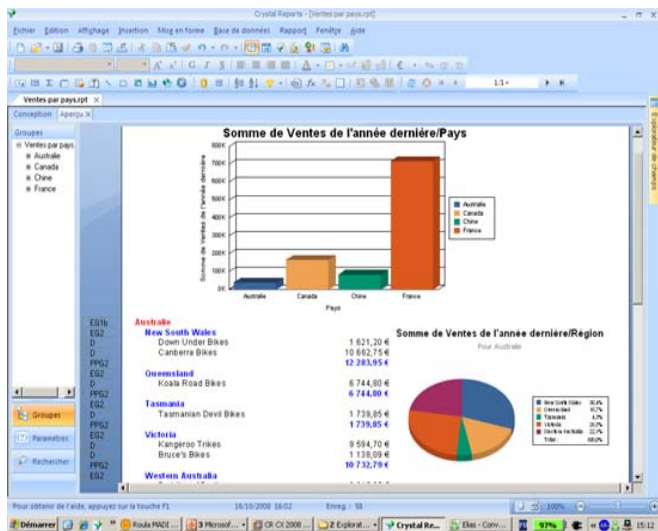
Crystal Reports - [Ventes par pays.rpt]

Fichier Edition Affichage Insertion Mise en forme Base de données Rapport Fenêtre Aide

1/1+

Ventes par pays.rpt ×

Conception Aperçu ×

Groupes
Ventes par pays
Australie
Canada
Chine
France

Somme de Ventes de l'année dernière/Pays

Somme de Ventes de l'année dernière

800K
700K
600K
500K
400K
300K
200K
100K
0K

Australie Canada Chine France

Pays

Australie
Canada
Chine
France

EG1b Australie
EG2 New South Wales
D Down Under Bikes 1 621,20 €
D Canberra Bikes 10 662,75 €
PPG2 12 283,95 €
EG2 Queensland
D Koala Road Bikes 6 744,80 €
PPG2 6 744,80 €
EG2 Tasmania
D Tasmanian Devil Bikes 1 739,85 €
PPG2 1 739,85 €
EG2 Victoria
D Kangeroo Trikes 9 594,70 €
D Bruce's Bikes 1 138,09 €
PPG2 10 732,79 €
EG2 Western Australia

Somme de Ventes de l'année dernière/Région

Pour Australie

New South Wales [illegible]
Queensland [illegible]
Tasmania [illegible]
Victoria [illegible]
Western Australia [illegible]
Total: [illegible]

Groupes
Paramètres
Rechercher

Pour obtenir de l'aide, appuyez sur la touche F1 16/10/2008 16:02 Enreg. : 58 100%

Démarrer Roula MADE... 3 Microsof... CR CX 2008 ... 2 Explorat... Crystal Re... Elias - Conv... 97% 15:12